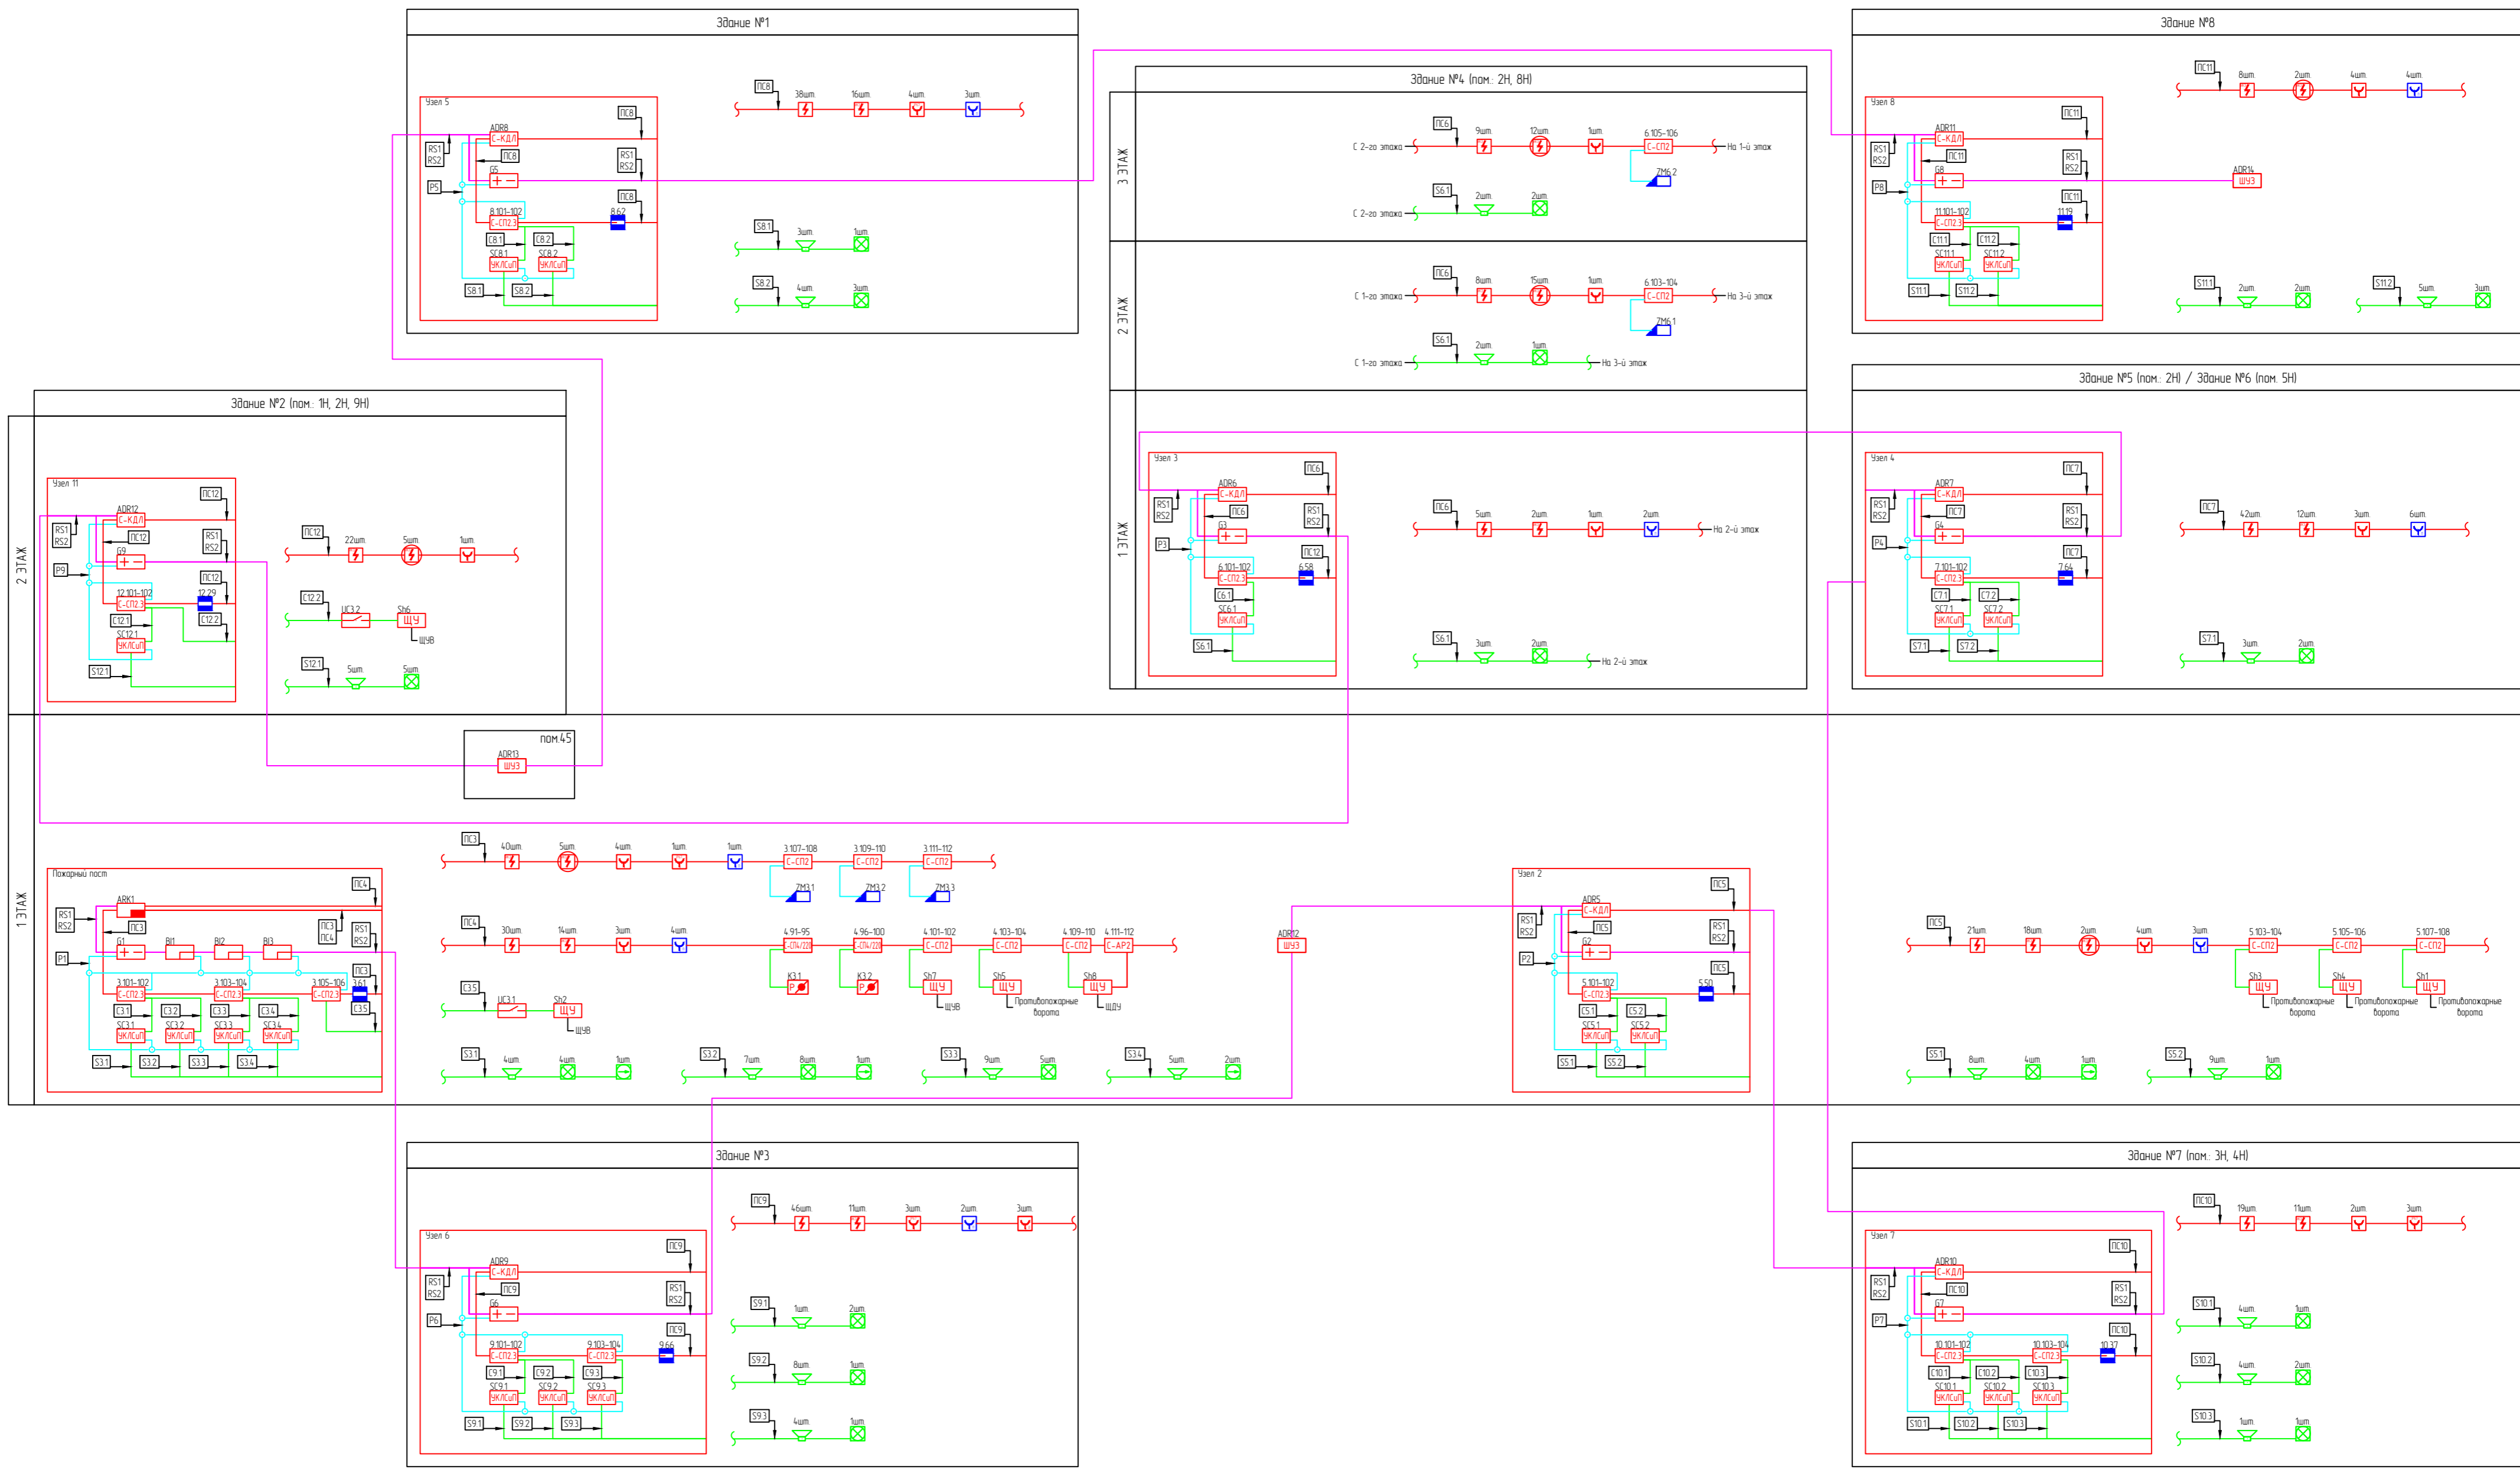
Здание №1

Узел 5
ADR8
С-КДЛ
ПС8
RS1 RS2
ПС8
RS1 RS2
P5
G5
ПС8
8.101-102
С-СП2.3
8.62
С8.1
С8.2
SC8.1
SC8.2
УК/СиП
УК/СиП
S8.1
S8.2

ПС8
38шт.
16шт.
4шт.
3шт.

S8.1
3шт.
1шт.
S8.2
4шт.
3шт.

Здание №4 (пом.: 2Н, 8Н)

3 ЭТАЖ
ПС6
9шт.
12шт.
1шт.
6.105-106
С 2-го этажа
С-СП2
На 1-й этаж
ZM6.2
S6.1
2шт.
2шт.
С 2-го этажа

2 ЭТАЖ
ПС6
8шт.
15шт.
1шт.
6.103-104
С 1-го этажа
С-СП2
На 3-й этаж
ZM6.1
S6.1
2шт.
1шт.
С 1-го этажа
На 3-й этаж

1 ЭТАЖ
Узел 3
ADR6
С-КДЛ
ПС6
RS1 RS2
ПС6
RS1 RS2
P3
G3
ПС12
6.101-102
С-СП2.3
6.58
С6.1
SC6.1
УК/СиП
S6.1

ПС6
5шт.
2шт.
1шт.
2шт.
На 2-й этаж
S6.1
3шт.
2шт.
На 2-й этаж

Здание №8

ПС11
8шт.
2шт.
4шт.
4шт.

Узел 8
ADR11
С-КДЛ
ПС11
ПС11
RS1 RS2
RS1 RS2
P8
G8
ADR14
ШУЗ
ПС11
11.101-102
С-СП2.3
11.19
С11.1
С11.2
SC11.1
SC11.2
УК/СиП
УК/СиП
S11.1
S11.2

S11.1
2шт.
2шт.
S11.2
5шт.
3шт.

Здание №5 (пом.: 2Н) / Здание №6 (пом. 5Н)

Узел 4
ADR7
С-КДЛ
ПС7
ПС7
RS1 RS2
RS1 RS2
P4
G4
ПС7
7.101-102
С-СП2.3
7.64
С7.1
С7.2
SC7.1
SC7.2
УК/СиП
УК/СиП
S7.1
S7.2

ПС7
42шт.
12шт.
3шт.
6шт.
S7.1
3шт.
2шт.

Здание №2 (пом.: 1Н, 2Н, 9Н)

2 ЭТАЖ
Узел 11
ADR12
С-КДЛ
ПС12
RS1 RS2
ПС12
RS1 RS2
P9
G9
ПС12
12.101-102
С-СП2.3
12.29
С12.1
С12.2
SC12.1
УК/СиП
S12.1

ПС12
22шт.
5шт.
1шт.
С12.2
UC3.2
Sh6
ШУ
ШУВ
S12.1
5шт.
5шт.

пом.45
ADR13
ШУЗ

1 ЭТАЖ
Пожарный пост
ARK1
ПС4
RS1 RS2
ПС3
ПС3 ПС4
RS1 RS2
P1
G1
BI1
BI2
BI3
ПС3
3.101-102
3.103-104
3.105-106
3.61
С-СП2.3
С-СП2.3
С-СП2.3
С3.1
С3.2
С3.3
С3.4
С3.5
SC3.1
SC3.2
SC3.3
SC3.4
УК/СиП
УК/СиП
УК/СиП
УК/СиП
S3.1
S3.2
S3.3
S3.4

ПС3
40шт.
5шт.
4шт.
1шт.
1шт.
3.107-108
3.109-110
3.111-112
С-СП2
С-СП2
С-СП2
ZM3.1
ZM3.2
ZM3.3

ПС4
30шт.
14шт.
3шт.
4шт.
4.91-95
4.96-100
4.101-102
4.103-104
4.109-110
4.111-112
С-СП4/220
С-СП4/220
С-СП2
С-СП2
С-СП2
С-АР2
К3.1
К3.2
Р
Р
Sh7
Sh5
Sh8
ШУ
ШУ
ШУ
ШУВ
Противопожарные ворота
ШДУ

С3.5
UC3.1
Sh2
ШУ
ШУВ

S3.1
4шт.
4шт.
1шт.
S3.2
7шт
8шт
1шт
S3.3
9шт
5шт
S3.4
5шт
2шт

ADR12
ШУЗ

Узел 2
ADR5
С-КДЛ
ПС5
ПС5
RS1 RS2
RS1 RS2
P2
G2
ПС5
5.101-102
С-СП2.3
5.50
С5.1
С5.2
SC5.1
SC5.2
УК/СиП
УК/СиП
S5.1
S5.2

ПС5
21шт
18шт
2шт
4шт
3шт
5.103-104
5.105-106
5.107-108
С-СП2
С-СП2
С-СП2
Sh3
Sh4
Sh1
ШУ
ШУ
ШУ
Противопожарные ворота
Противопожарные ворота
Противопожарные ворота

S5.1
8шт
4шт
1шт
S5.2
9шт
1шт

Здание №3

Узел 6
ADR9
С-КДЛ
ПС9
RS1 RS2
ПС9
RS1 RS2
P6
G6
ПС9
9.101-102
9.103-104
С-СП2.3
С-СП2.3
9.66
С9.1
С9.2
С9.3
SC9.1
SC9.2
SC9.3
УК/СиП
УК/СиП
УК/СиП
S9.1
S9.2
S9.3

ПС9
46шт
11шт
3шт
2шт
3шт
S9.1
1шт
2шт
S9.2
8шт
1шт
S9.3
4шт
1шт

Здание №7 (пом.: 3Н, 4Н)

ПС10
19шт
11шт
2шт
3шт

Узел 7
ADR10
С-КДЛ
ПС10
ПС10
RS1 RS2
RS1 RS2
P7
G7
ПС10
10.101-102
10.103-104
С-СП2.3
С-СП2.3
10.37
С10.1
С10.2
С10.3
SC10.1
SC10.2
SC10.3
УК/СиП
УК/СиП
УК/СиП
S10.1
S10.2
S10.3

S10.1
4шт.
1шт
S10.2
4шт.
2шт.
S10.3
1шт
1шт